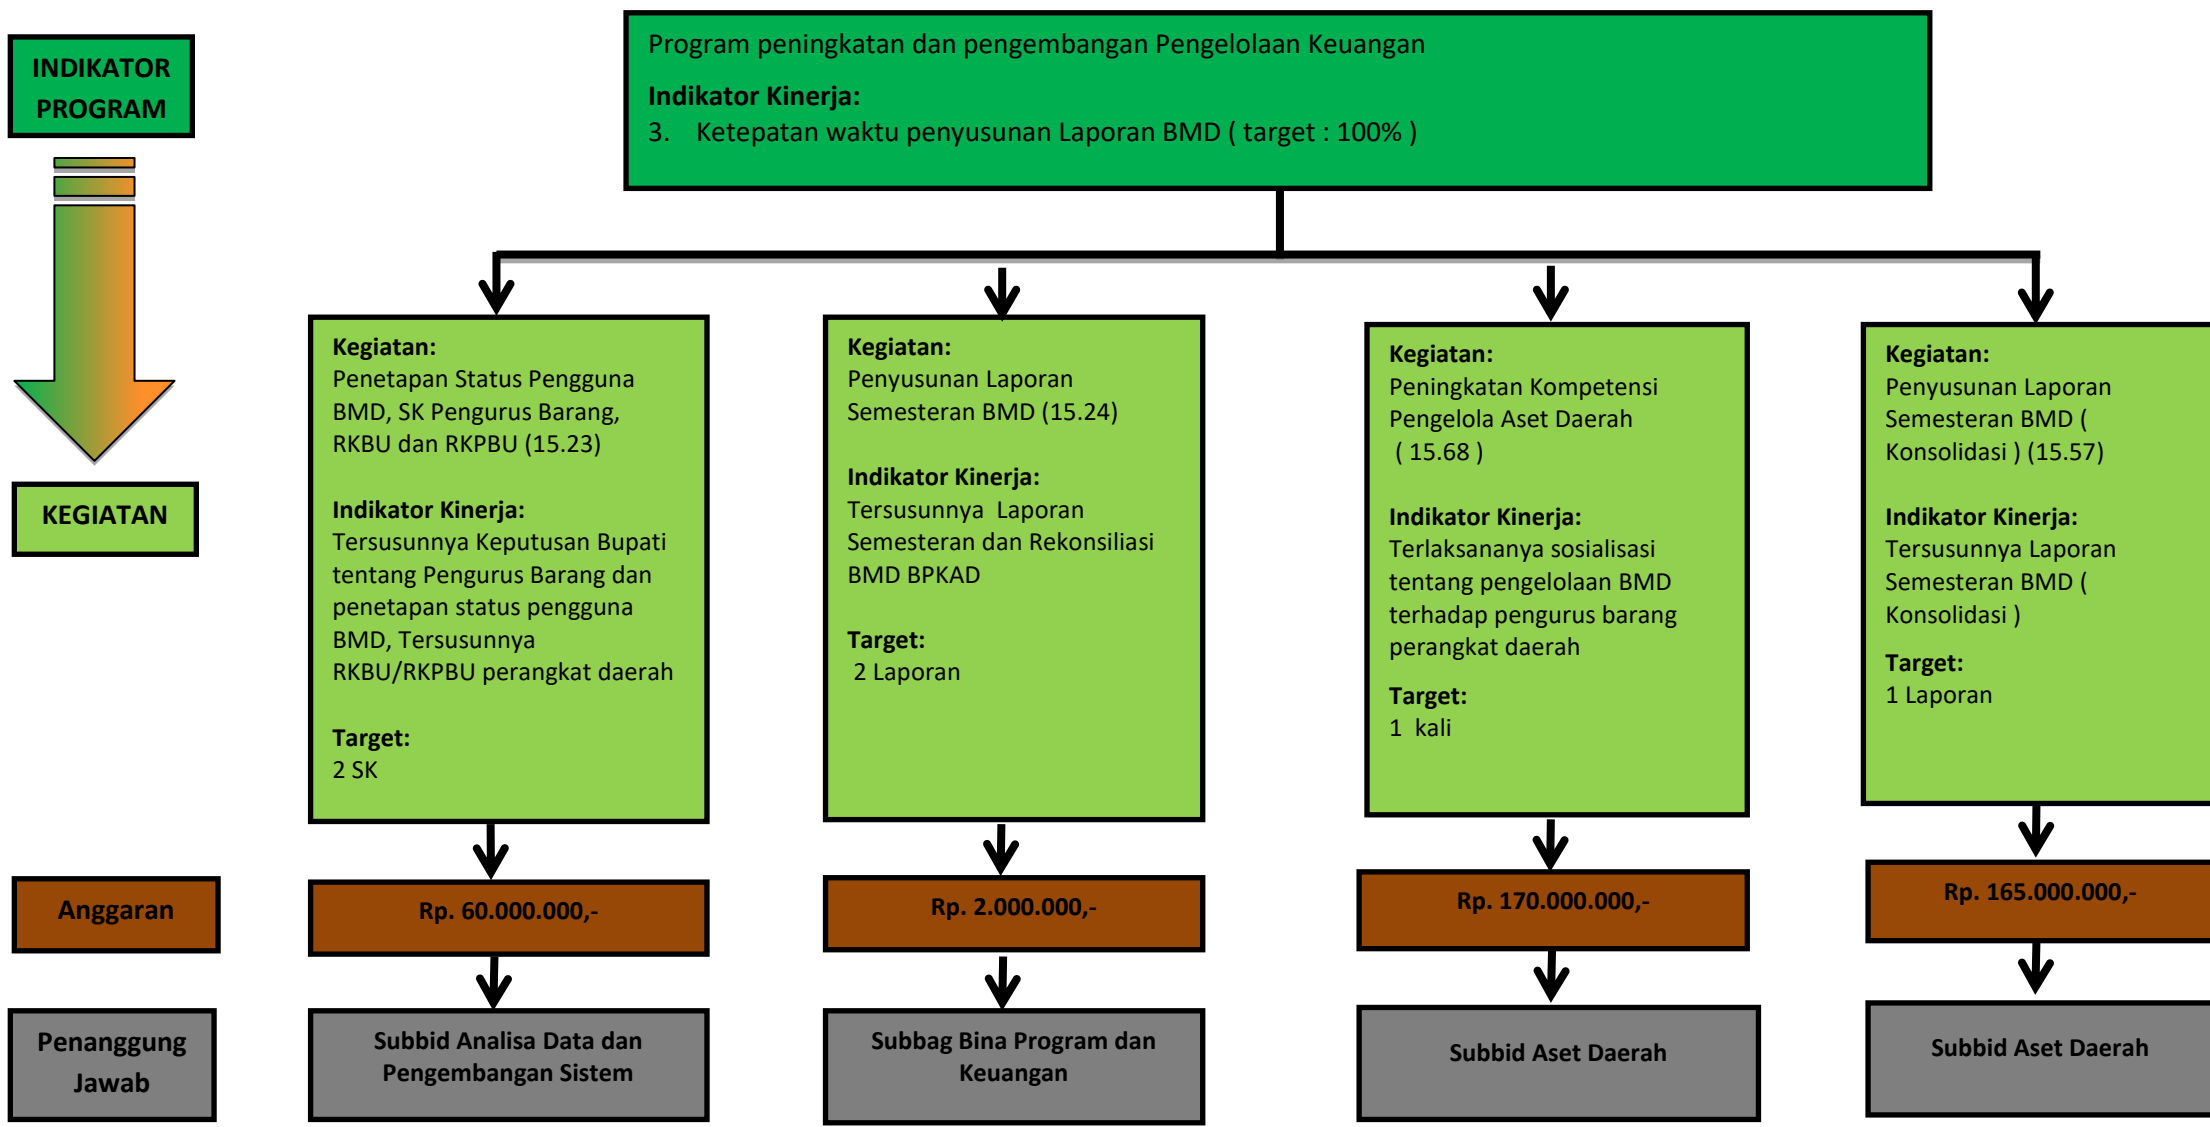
INDIKATOR PROGRAM

Program peningkatan dan pengembangan Pengelolaan Keuangan

Indikator Kinerja:

3. Ketepatan waktu penyusunan Laporan BMD ( target : 100% )

KEGIATAN

Kegiatan:
Penetapan Status Pengguna BMD, SK Pengurus Barang, RKBU dan RKPBU (15.23)

Indikator Kinerja:
Tersusunnya Keputusan Bupati tentang Pengurus Barang dan penetapan status pengguna BMD, Tersusunnya RKBU/RKPBU perangkat daerah

Target:
2 SK

Kegiatan:
Penyusunan Laporan Semesteran BMD (15.24)

Indikator Kinerja:
Tersusunnya Laporan Semesteran dan Rekonsiliasi BMD BPKAD

Target:
2 Laporan

Kegiatan:
Peningkatan Kompetensi Pengelola Aset Daerah ( 15.68 )

Indikator Kinerja:
Terlaksananya sosialisasi tentang pengelolaan BMD terhadap pengurus barang perangkat daerah

Target:
1 kali

Kegiatan:
Penyusunan Laporan Semesteran BMD ( Konsolidasi ) (15.57)

Indikator Kinerja:
Tersusunnya Laporan Semesteran BMD ( Konsolidasi )

Target:
1 Laporan

Anggaran

Rp. 60.000.000,-

Rp. 2.000.000,-

Rp. 170.000.000,-

Rp. 165.000.000,-

Penanggung Jawab

Subbid Analisa Data dan Pengembangan Sistem

Subbag Bina Program dan Keuangan

Subbid Aset Daerah

Subbid Aset Daerah